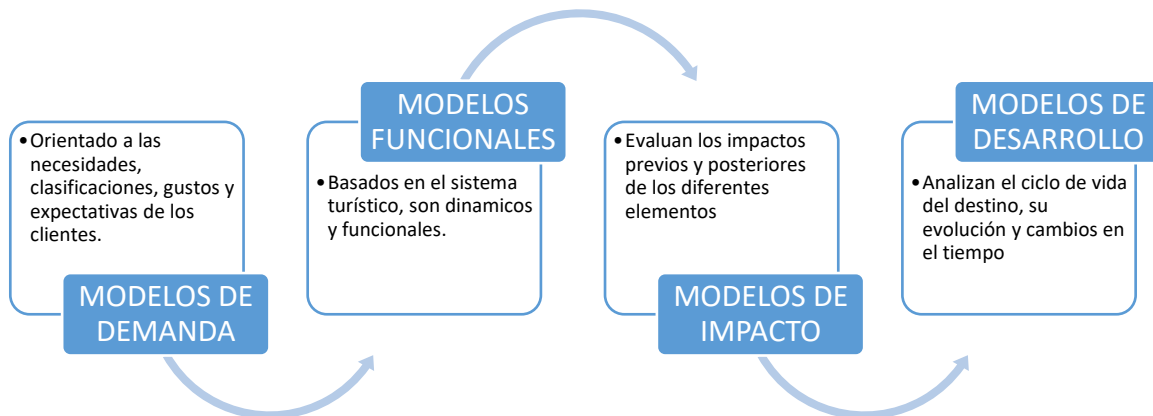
• Orientado a las necesidades, clasificaciones, gustos y expectativas de los clientes.

MODELOS DE DEMANDA

MODELOS FUNCIONALES

• Basados en el sistema turístico, son dinamicos y funcionales.

• Evaluan los impactos previos y posteriores de los diferentes elementos

MODELOS DE IMPACTO

MODELOS DE DESARROLLO

• Analizan el ciclo de vida del destino, su evolución y cambios en el tiempo